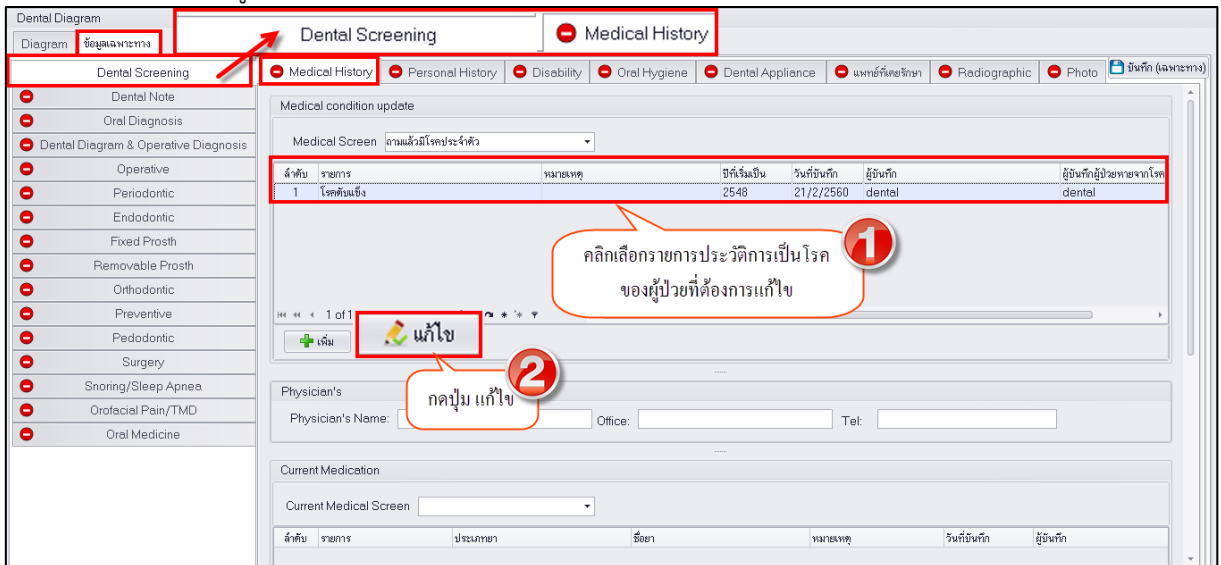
Dental Diagram

Diagram | ข้อมูลเฉพาะทาง

Dental Screening

Medical History

Dental Screening

Dental Note

Oral Diagnosis

Dental Diagram & Operative Diagnosis

Operative

Periodontic

Endodontic

Fixed Prosth

Removable Prosth

Orthodontic

Preventive

Pedodontic

Surgery

Snoring/Sleep Apnea

Orofacial Pain/TMD

Oral Medicine

Medical History | Personal History | Disability | Oral Hygiene | Dental Appliance | แพทย์ที่เคยรักษา | Radiographic | Photo | บันทึก (เฉพาะทาง)

Medical condition update

Medical Screen ถามแล้วมีโรคประจำตัว

| ลำดับ | รายการ | หมายเหตุ | ปีที่เริ่มเป็น | วันที่บันทึก | ผู้บันทึก | ผู้บันทึกผู้ป่วยหายจากโรค |
|---|---|---|---|---|---|---|
| 1 | โรคตับแข็ง | | 2548 | 21/2/2560 | dental | dental |

คลิกเลือกรายการประวัติการเป็นโรคของผู้ป่วยที่ต้องการแก้ไข

1

1 of 1

เพิ่ม

แก้ไข

2

กดปุ่ม แก้ไข

Physician's

Physician's Name:

Office:

Tel:

Current Medication

Current Medical Screen

| ลำดับ | รายการ | ประเภทยา | ชื่อยา | หมายเหตุ | วันที่บันทึก | ผู้บันทึก |
|---|---|---|---|---|---|---|